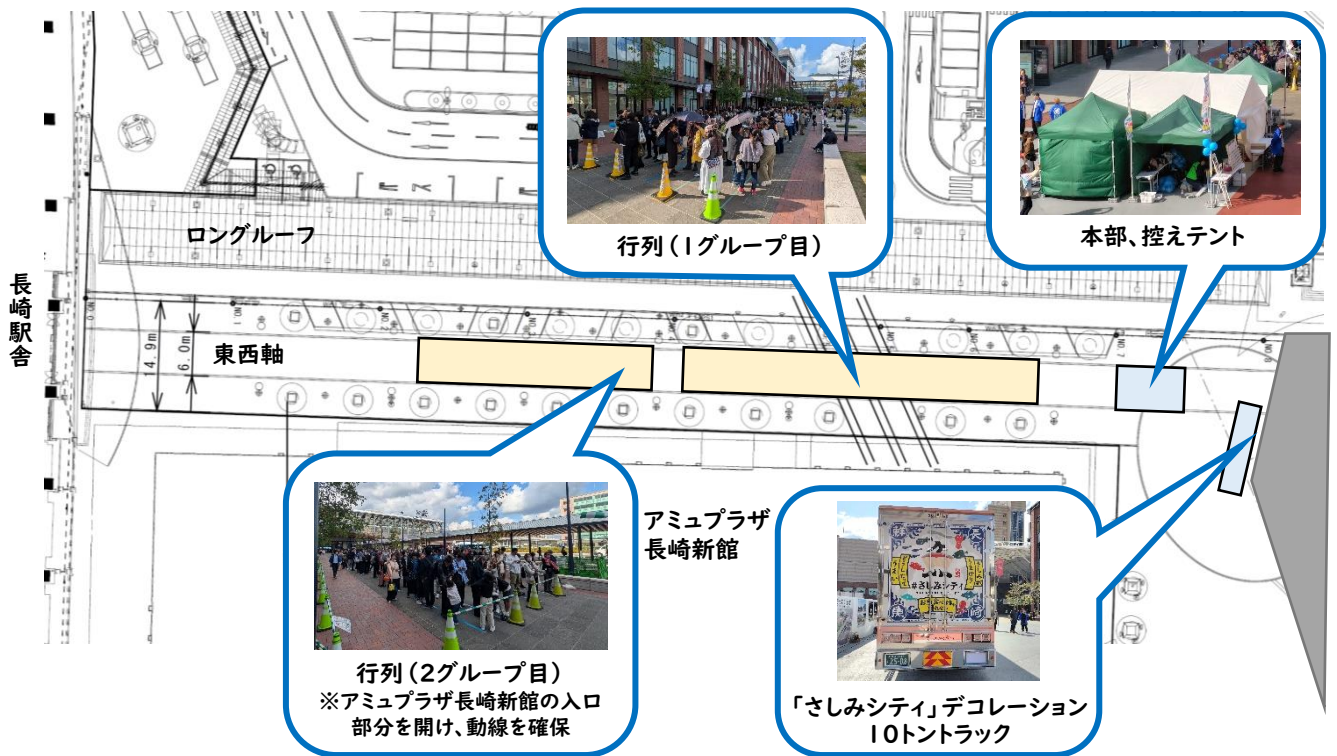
行列（1グループ目）

本部、控えテント

ロングルーフ

長崎駅舎

14.9m

6.0m

東西軸

アミュプラザ長崎新館

行列（2グループ目）
※アミュプラザ長崎新館の入口部分を開け、動線を確保

「さしみシティ」デコレーション10トントラック